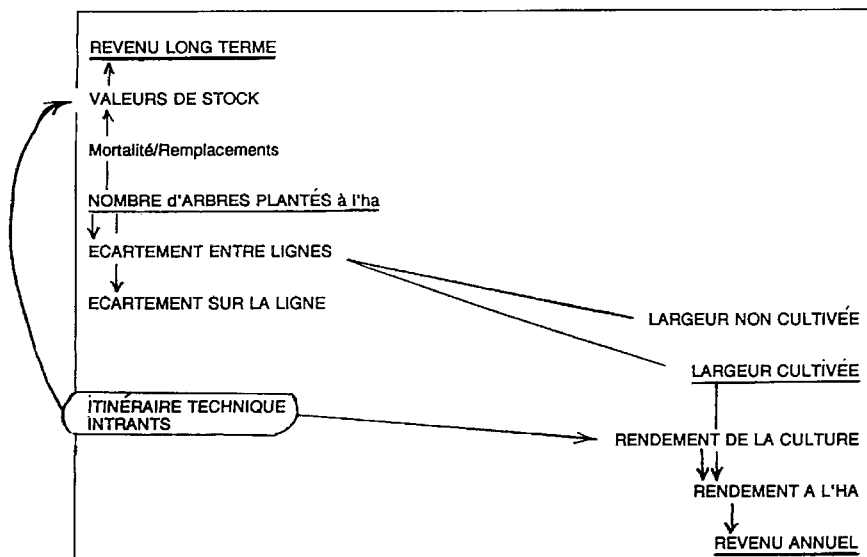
REVENU LONG TERME

VALEURS DE STOCK

Mortalité/Remplacements

NOMBRE d'ARBRES PLANTÉS à l'ha

ECARTEMENT ENTRE LIGNES

ECARTEMENT SUR LA LIGNE

LARGEUR NON CULTIVÉE

LARGEUR CULTIVÉE

ITINÉRAIRE TECHNIQUE INTRANTS

RENDEMENT DE LA CULTURE

RENDEMENT A L'HA

REVENU ANNUEL